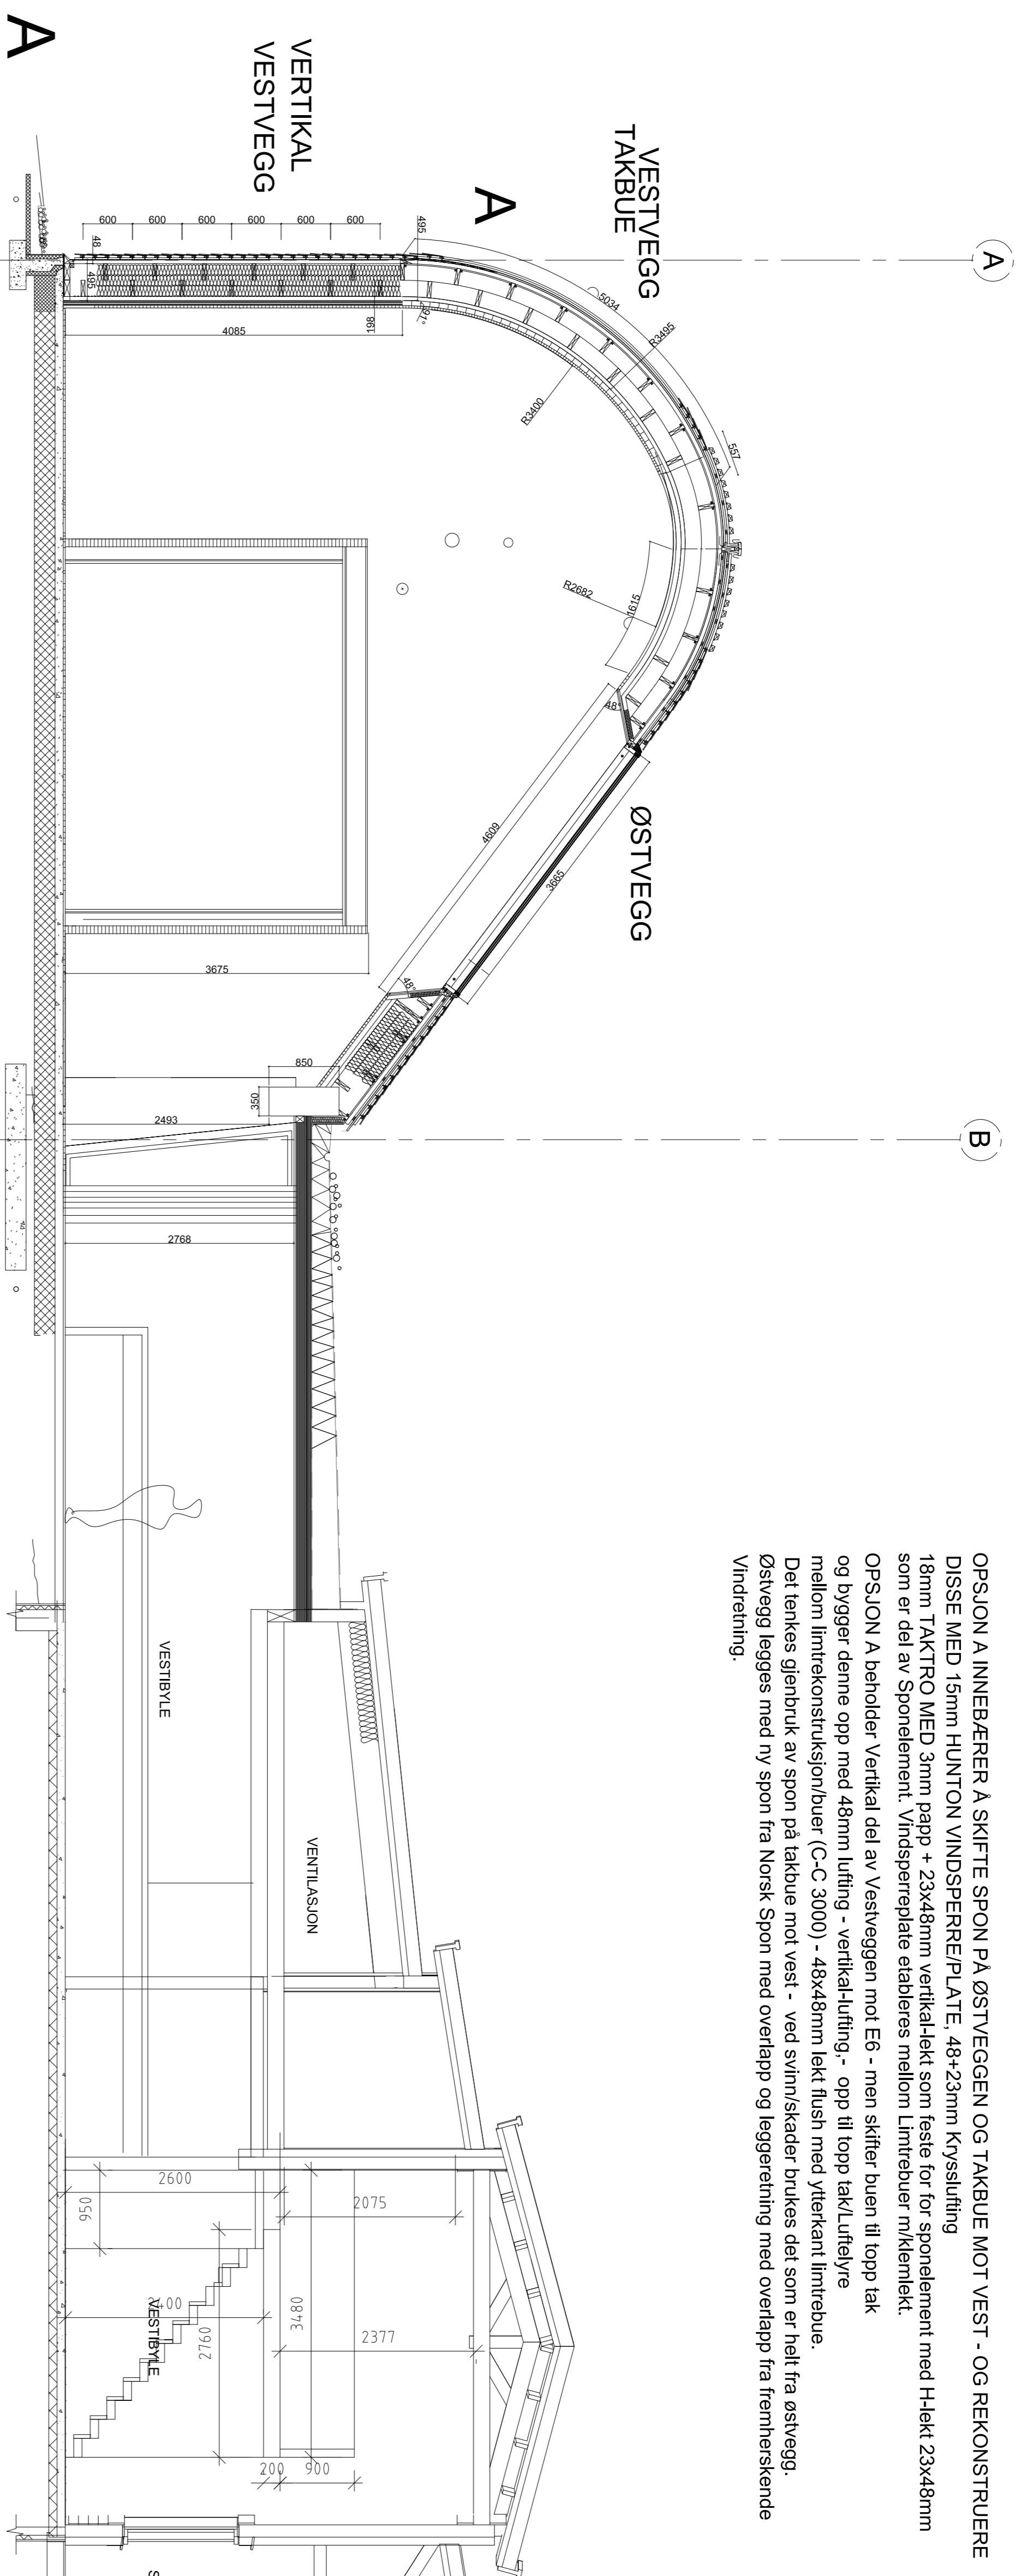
A

VERTIKAL
VESTVEGG

VESTVEGG
TAKBUE

A

A

600 600 600 600 600 600

495

48

495

4085

198

5034

R3495

R3400

557

R2682

1615

48°

4609

ØSTVEGG

3665

3675

48°

850

350

2493

B

2768

VESTIBYLE

VENTILASJON

2600

2075

950

3480

2377

2760

VESTIBYLE

200 900

OPSJON A INNEBÆRER Å SKIFTE SPON PÅ ØSTVEGGEN OG TAKBUE MOT VEST - OG REKONSTRUERE DISSE MED 15mm HUNTON VINDSPERRE/PLATE, 48+23mm Kryssluftng
18mm TAKTRO MED 3mm papp + 23x48mm vertikal-lekt som feste for for sponelement med H-lekt 23x48mm som er del av Sponelement. Vindsperreplate etableres mellom Limtrebuer m/klemlekt.
OPSJON A beholder Vertikal del av Vestveggen mot E6 - men skifter buen til topp tak og bygger denne opp med 48mm lufting - vertikal-lufting,- opp til topp tak/Luftelyre mellom limtrekonstruksjon/buer (C-C 3000) - 48x48mm lekt flush med ytterkant limtrebue.
Det tenkes gjenbruk av spon på takbue mot vest - ved svinn/skader brukes det som er helt fra østvegg.
Østvegg legges med ny spon fra Norsk Spon med overlapp og leggeretning med overlapp fra fremherskende Vindretning.